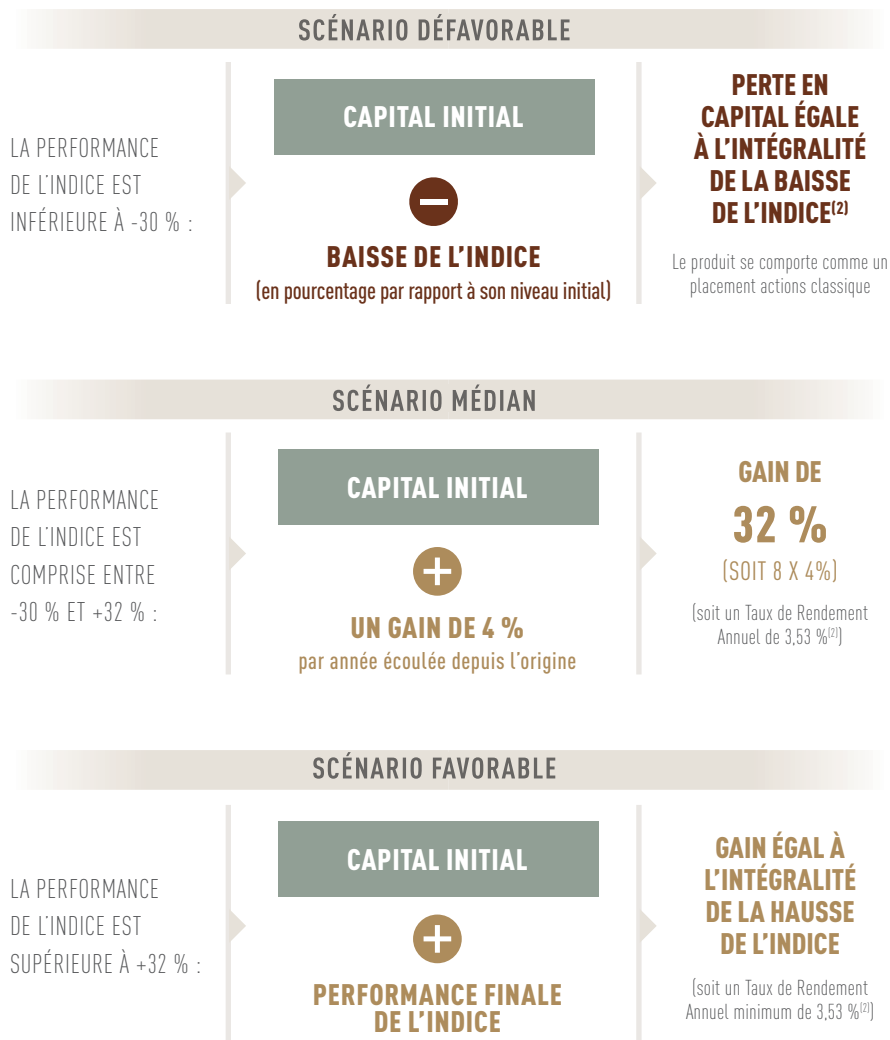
SCÉNARIO DÉFAVORABLE

LA PERFORMANCE DE L'INDICE EST INFÉRIEURE À -30 % :

CAPITAL INITIAL

BAISSE DE L'INDICE
(en pourcentage par rapport à son niveau initial)

PERTE EN CAPITAL ÉGALE À L'INTÉGRALITÉ DE LA BAISSE DE L'INDICE$^{(2)}$

Le produit se comporte comme un placement actions classique

SCÉNARIO MÉDIAN

LA PERFORMANCE DE L'INDICE EST COMPRISE ENTRE -30 % ET +32 % :

CAPITAL INITIAL

UN GAIN DE 4 %
par année écoulée depuis l'origine

GAIN DE
32 %
(SOIT 8 X 4%)

(soit un Taux de Rendement Annuel de 3,53 %$^{(2)}$)

SCÉNARIO FAVORABLE

LA PERFORMANCE DE L'INDICE EST SUPÉRIEURE À +32 % :

CAPITAL INITIAL

PERFORMANCE FINALE DE L'INDICE

GAIN ÉGAL À L'INTÉGRALITÉ DE LA HAUSSE DE L'INDICE

(soit un Taux de Rendement Annuel minimum de 3,53 %$^{(2)}$)